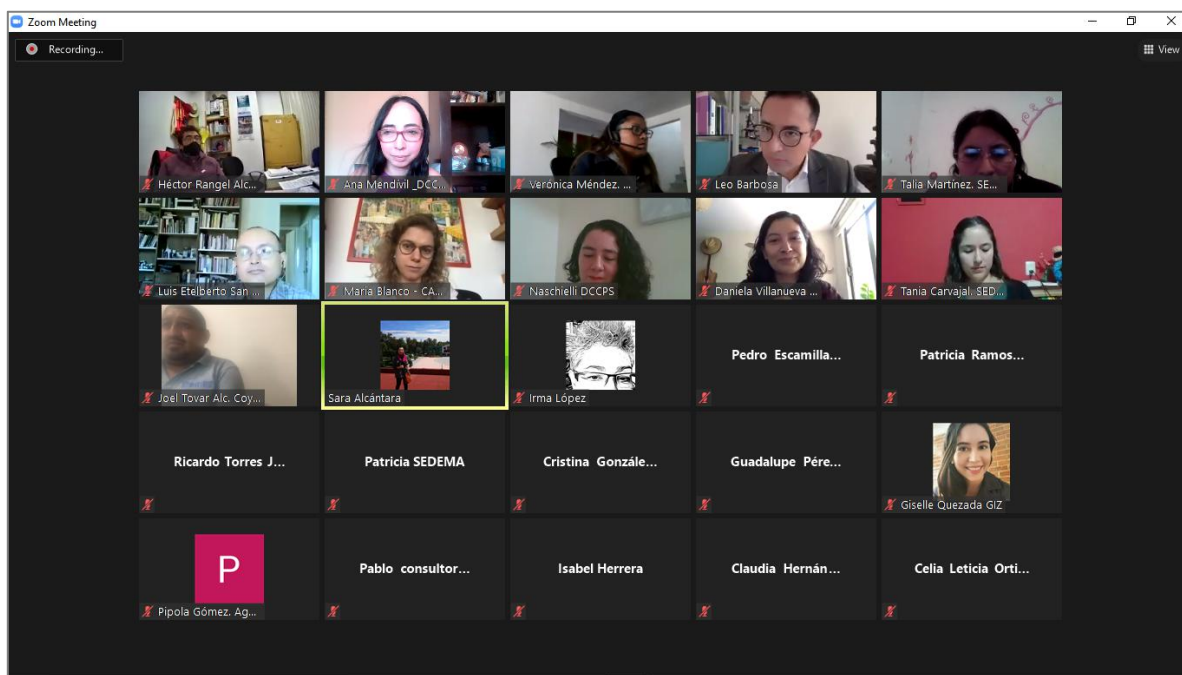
Zoom Meeting

Recording...

View

Héctor Rangel Alc...

Ana Mendivil _DCC...

Veronica Méndez. ...

Leo Barbosa

Talia Martinez. SE...

Luis Etelberto San ...

Maria Blanco - CA...

Naschielli DCCPS

Daniela Villanueva ...

Tania Carvajal. SED...

Joel Tovar Alc. Coy...

Sara Alcántara

Irma López

Pedro Escamilla...

Patricia Ramos...

Ricardo Torres J...

Patricia SEDEMA

Cristina Gonzále...

Guadalupe Pére...

Giselle Quezada GIZ

P

Pipola Gómez. Ag...

Pablo consultor...

Isabel Herrera

Claudia Hernán...

Celia Leticia Orti...